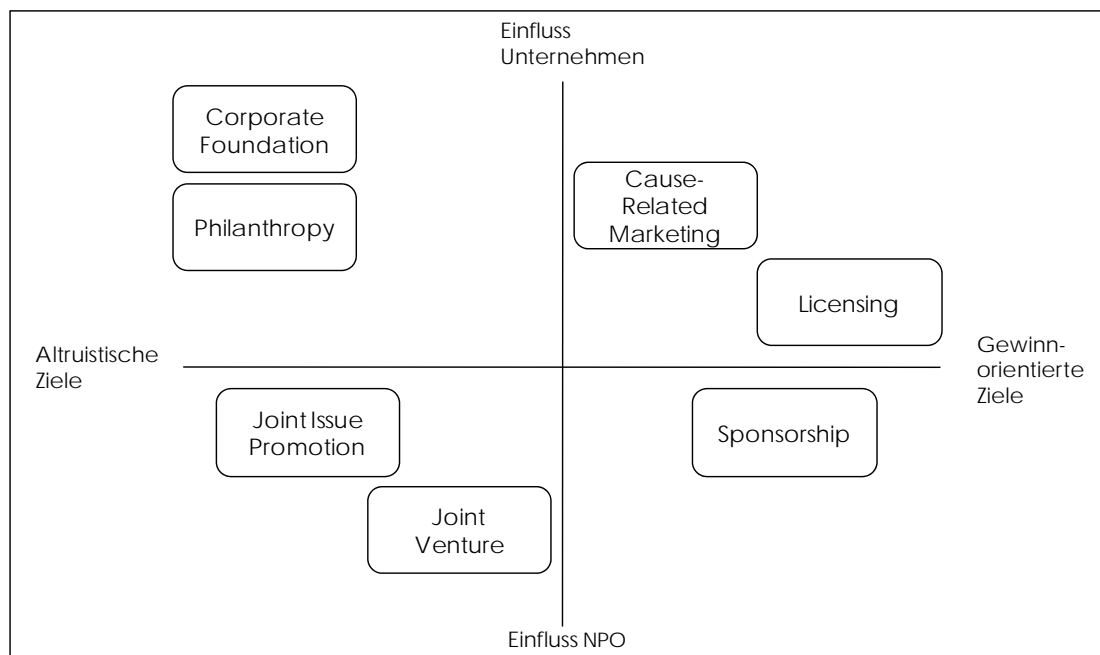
Einfluss Unternehmen

Corporate Foundation

Philanthropy

Cause-Related Marketing

Licensing

Altruistische Ziele

Gewinn-orientierte Ziele

Joint Issue Promotion

Sponsorship

Joint Venture

Einfluss NPO